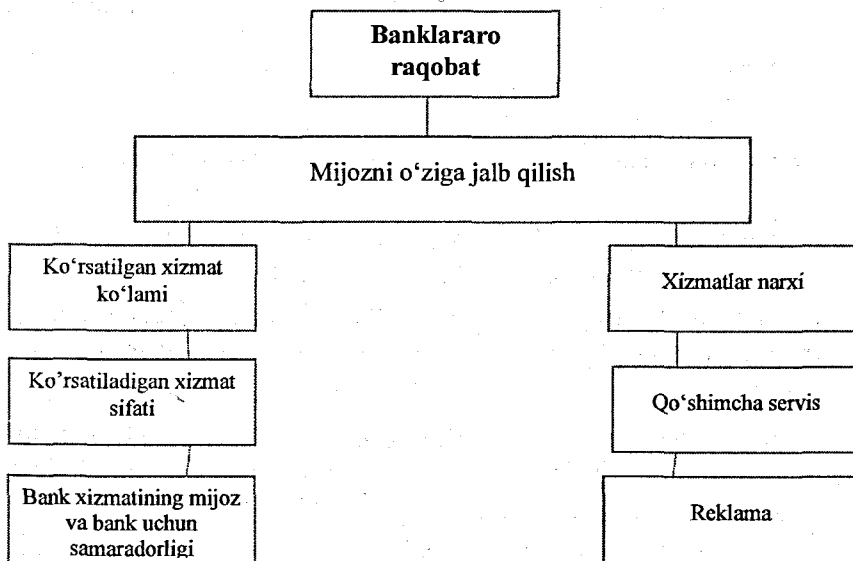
Banklararo raqobat

Mijozni o'ziga jalb qilish

Ko'rsatilgan xizmat ko'lami

Ko'rsatiladigan xizmat sifati

Bank xizmatining mijoz va bank uchun samaradorligi

Xizmatlar narxi

Qo'shimcha servis

Reklama